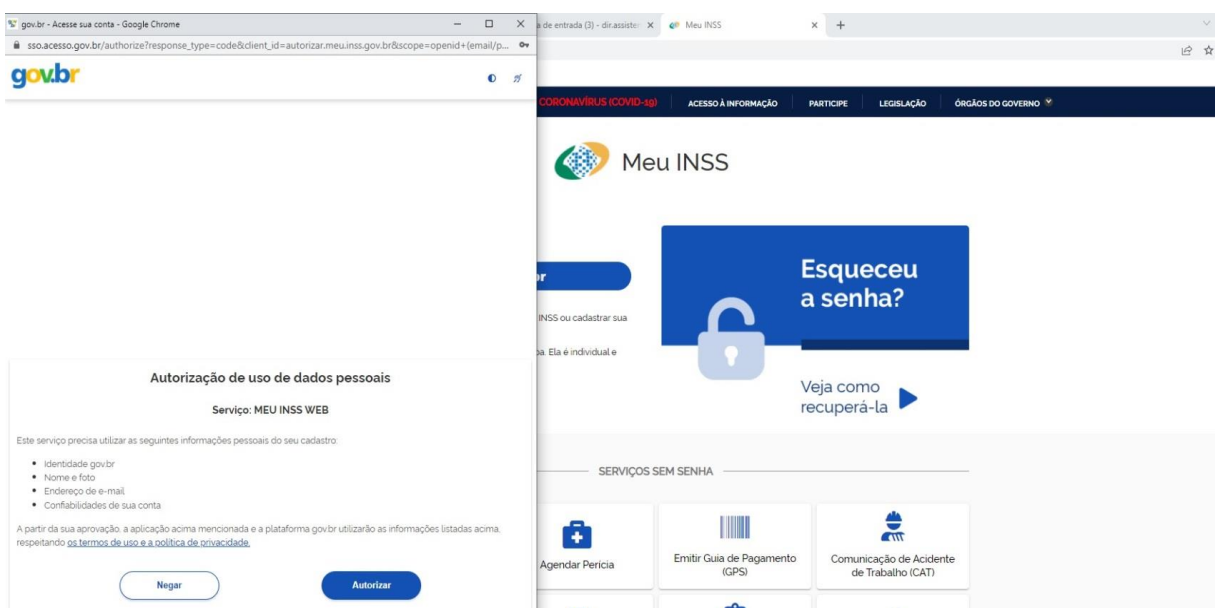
gov.br - Acesse sua conta - Google Chrome

sso.acesso.gov.br/authorize?response_type=code&client_id=autorizar.meu.inss.gov.br&scope=openid+(email/p...

gov.br

a de entrada (3) - dir.assister ×   Meu INSS   ×   +

CORONAVÍRUS (COVID-19)   ACESSO À INFORMAÇÃO   PARTICIPE   LEGISLAÇÃO   ÓRGÃOS DO GOVERNO

Meu INSS

r

INSS ou cadastrar sua

pa. Ela é individual e

Esqueceu a senha?

Veja como recuperá-la

Autorização de uso de dados pessoais

Serviço: MEU INSS WEB

Este serviço precisa utilizar as seguintes informações pessoais do seu cadastro:

- Identidade gov.br
- Nome e foto
- Endereço de e-mail
- Confiabilidades de sua conta

A partir da sua aprovação, a aplicação acima mencionada e a plataforma gov.br utilizarão as informações listadas acima, respeitando os termos de uso e a política de privacidade.

Negar   Autorizar

SERVIÇOS SEM SENHA

Agendar Perícia

Emitir Guia de Pagamento (GPS)

Comunicação de Acidente de Trabalho (CAT)